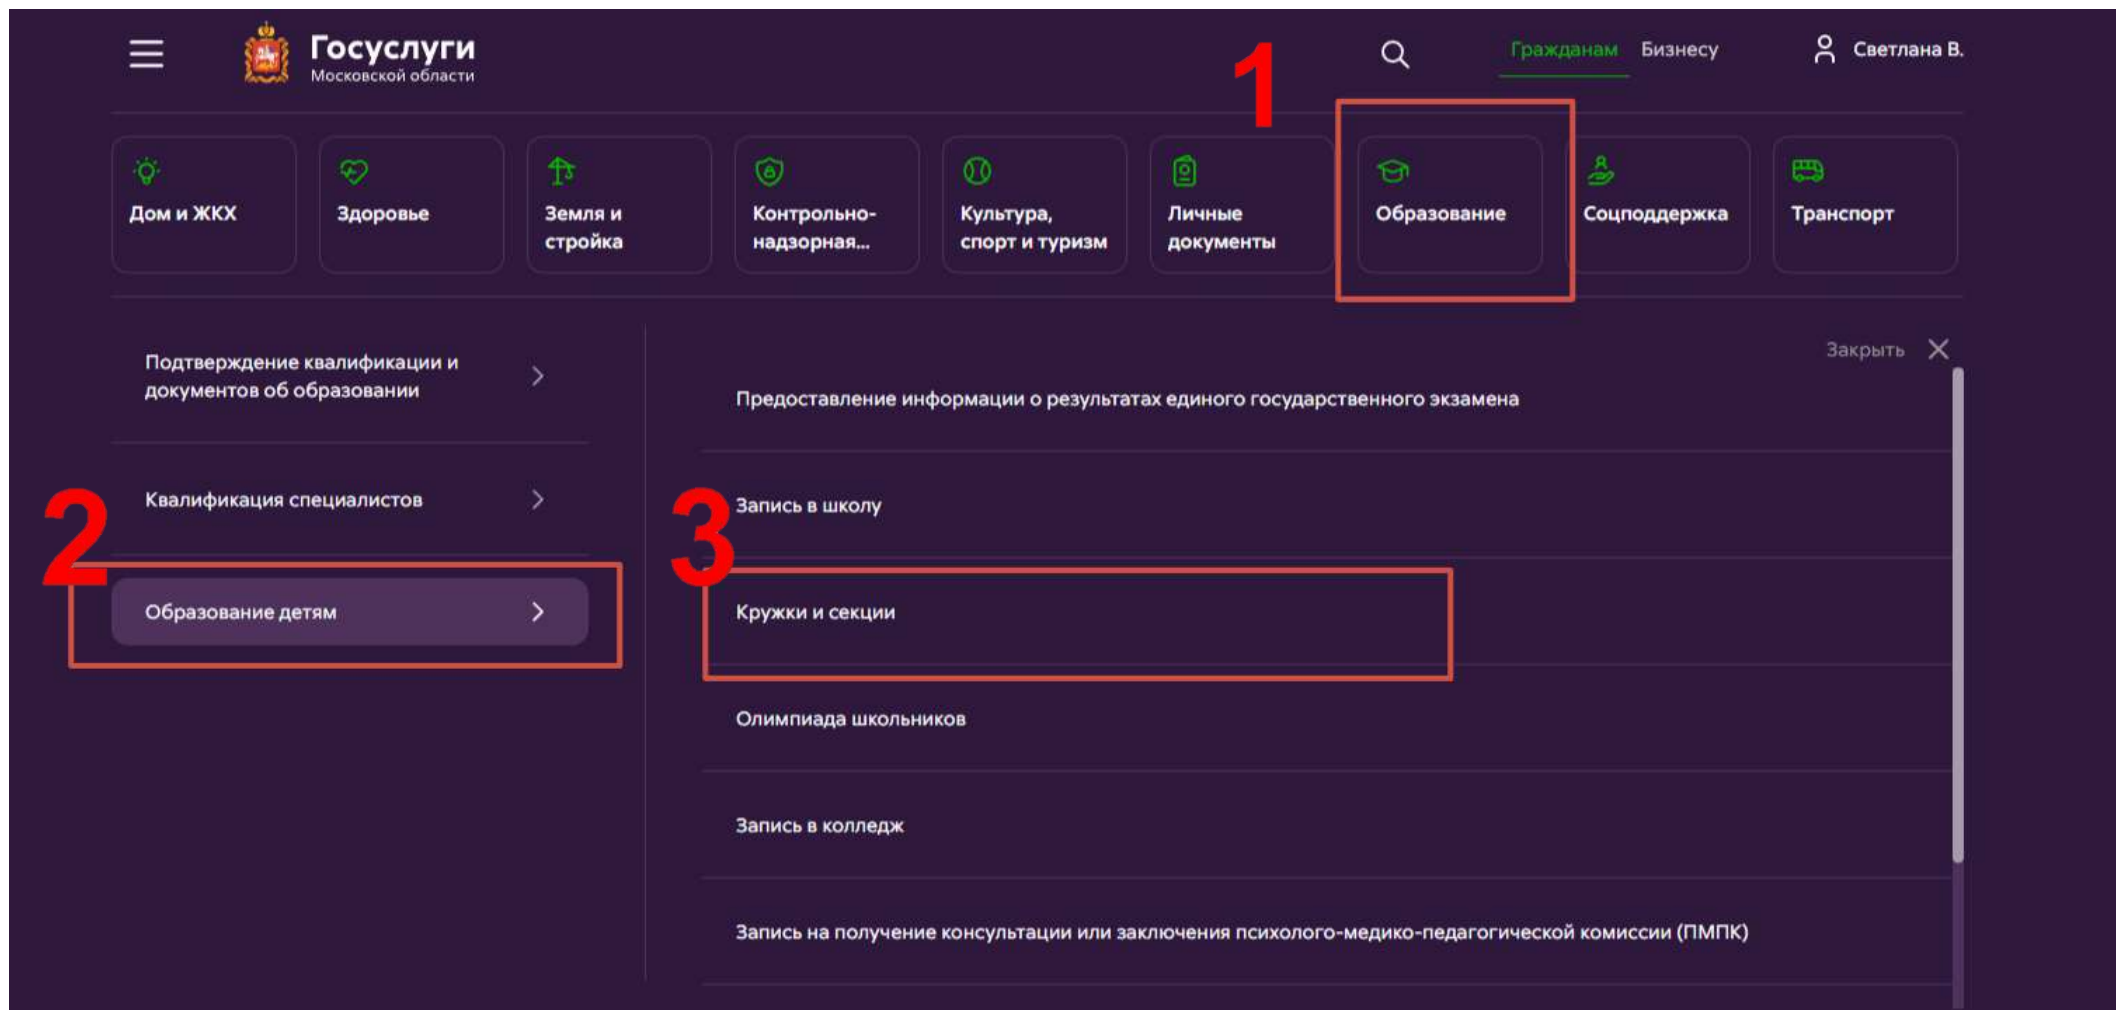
Госуслуги
Московской области

Гражданам Бизнесу

Светлана В.

1

Дом и ЖКХ

Здоровье

Земля и стройка

Контрольно-надзорная...

Культура, спорт и туризм

Личные документы

Образование

Соцподдержка

Транспорт

Подтверждение квалификации и документов об образовании

Квалификация специалистов

2

Образование детям

Закрыть

Предоставление информации о результатах единого государственного экзамена

Запись в школу

3

Кружки и секции

Олимпиада школьников

Запись в колледж

Запись на получение консультации или заключения психолого-медико-педагогической комиссии (ПМПК)